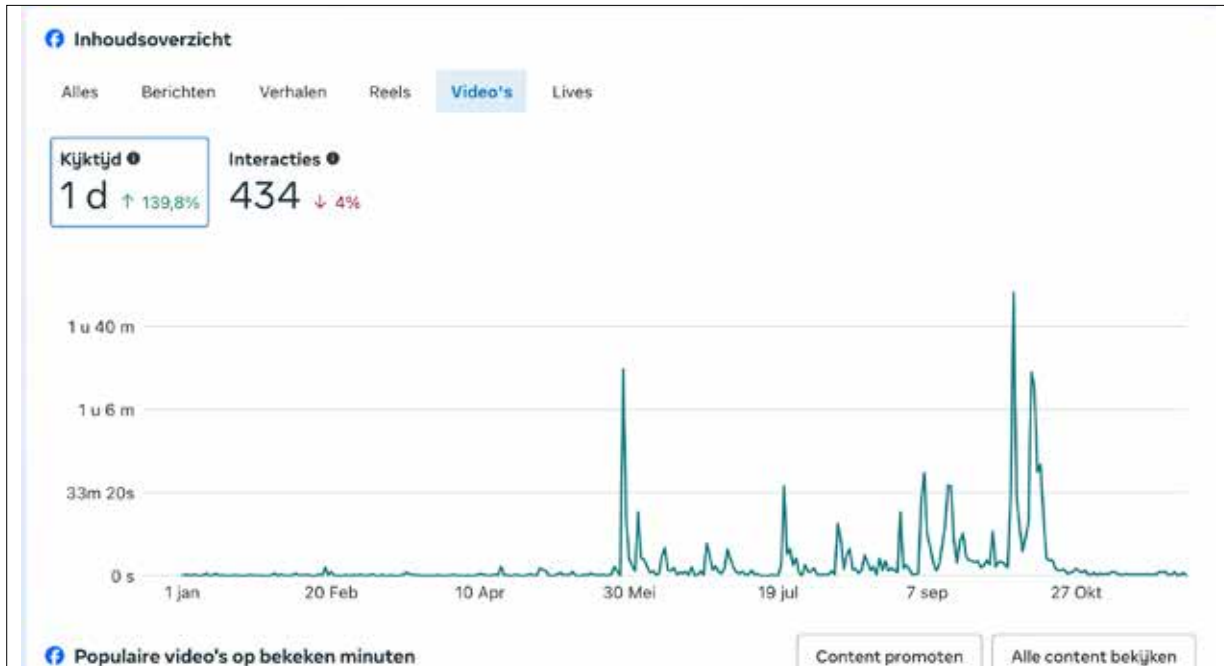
Inhoudsoverzicht

Alles Berichten Verhalen Reels Video's Lives

Kijktijd
1 d ↑ 139,8%

Interacties
434 ↓ 4%

1 u 40 m
1 u 6 m
33m 20s
0 s

1 jan 20 Feb 10 Apr 30 Mei 19 jul 7 sep 27 Okt

Populaire video's op bekeken minuten

Content promoten

Alle content bekijken